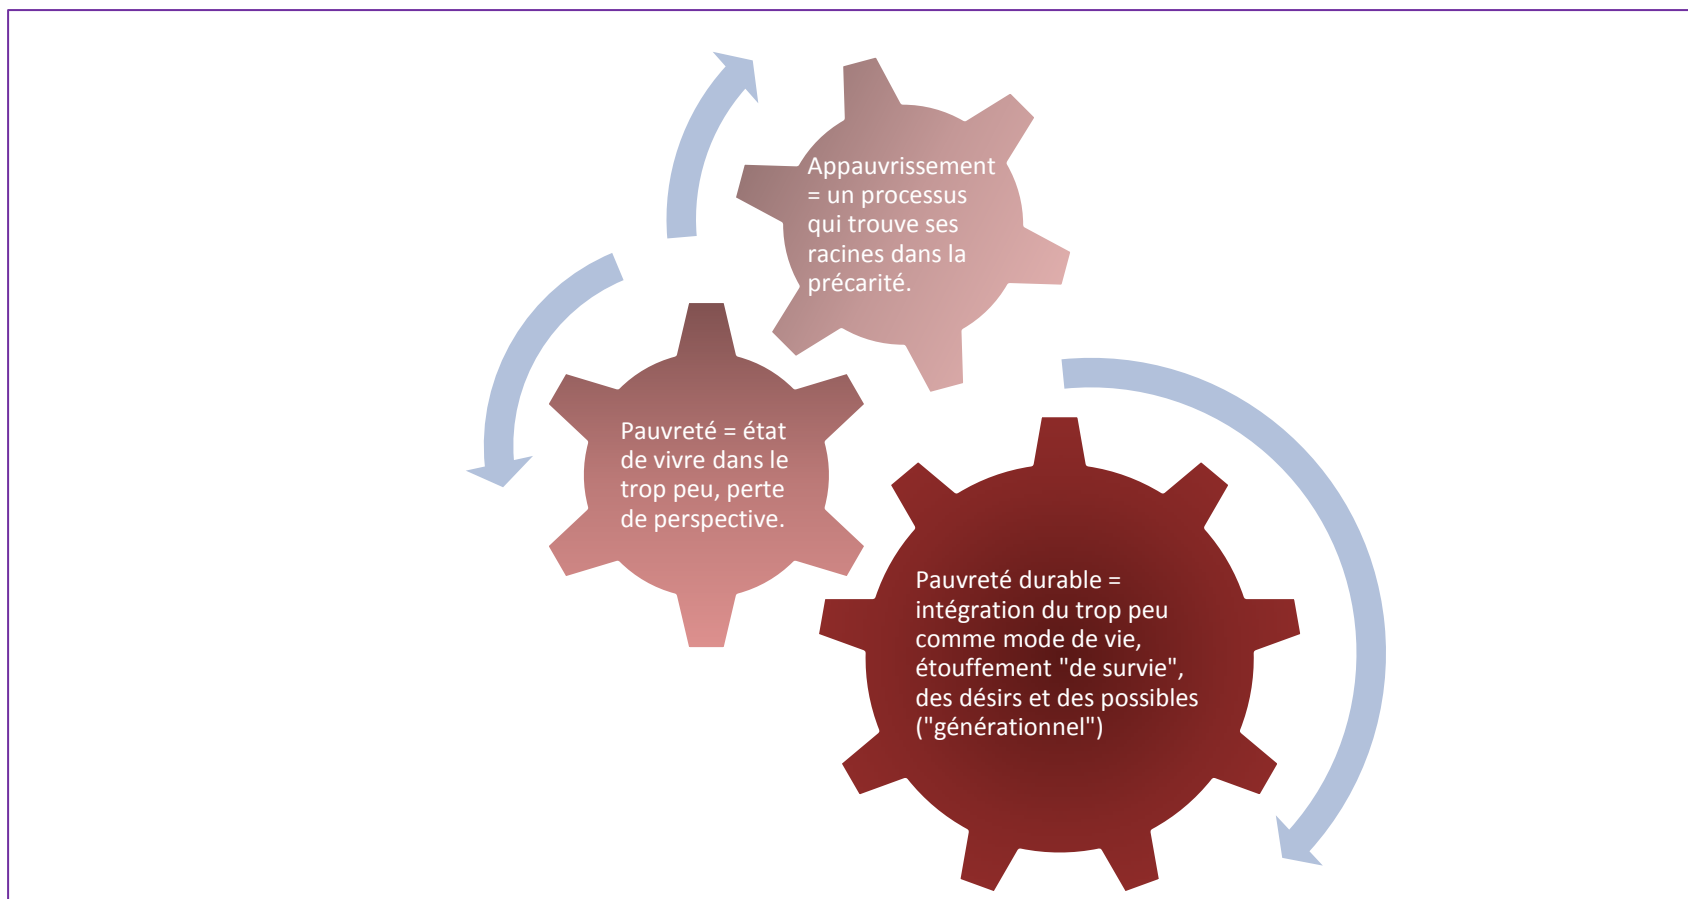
Appauvrissement = un processus qui trouve ses racines dans la précarité.

Pauvreté = état de vivre dans le trop peu, perte de perspective.

Pauvreté durable = intégration du trop peu comme mode de vie, étouffement "de survie", des désirs et des possibles ("générationnel")